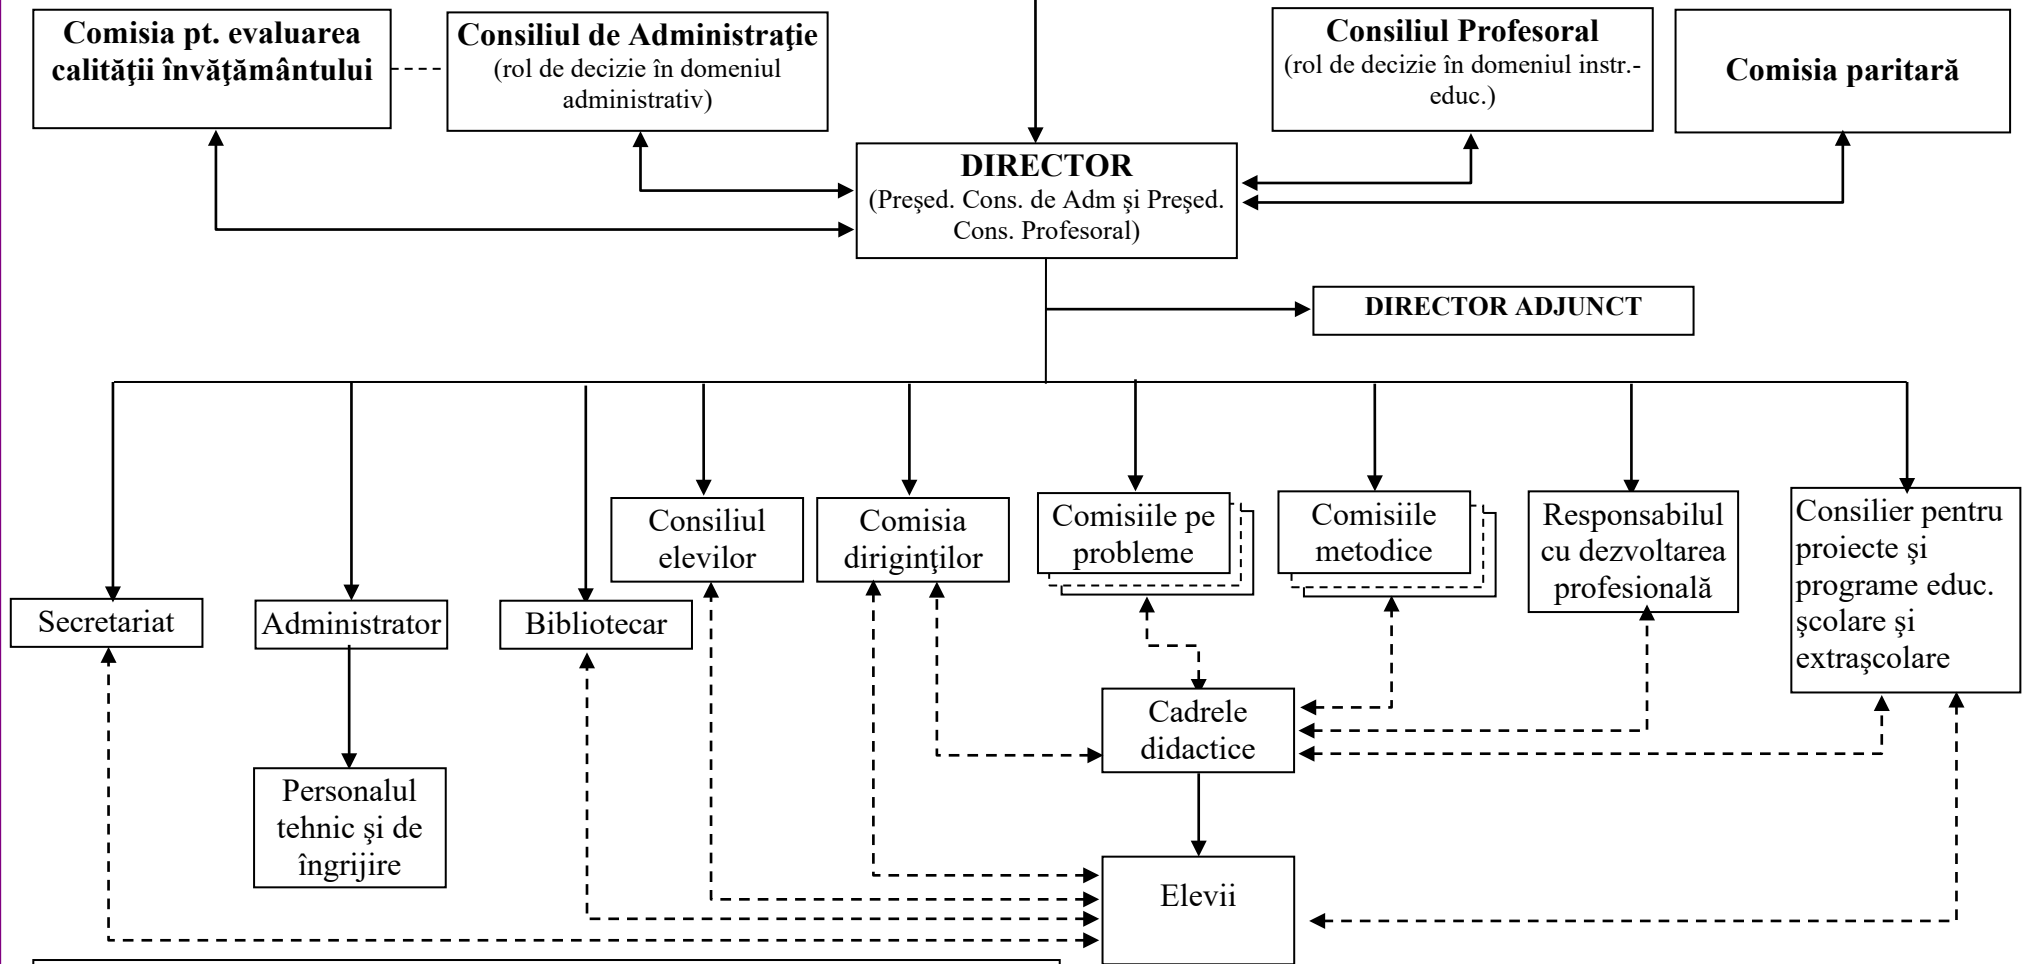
Comisia pt. evaluarea calităţii învăţământului

Consiliul de Administraţie
(rol de decizie în domeniul administrativ)

Consiliul Profesoral
(rol de decizie în domeniul instr.-educ.)

Comisia paritară

DIRECTOR
(Preşed. Cons. de Adm şi Preşed. Cons. Profesoral)

DIRECTOR ADJUNCT

Secretariat

Administrator

Bibliotecar

Consiliul elevilor

Comisia diriginţilor

Comisiile pe probleme

Comisiile metodice

Responsabilul cu dezvoltarea profesională

Consilier pentru proiecte şi programe educ. şcolare şi extraşcolare

Personalul tehnic şi de îngrijire

Cadrele didactice

Elevii